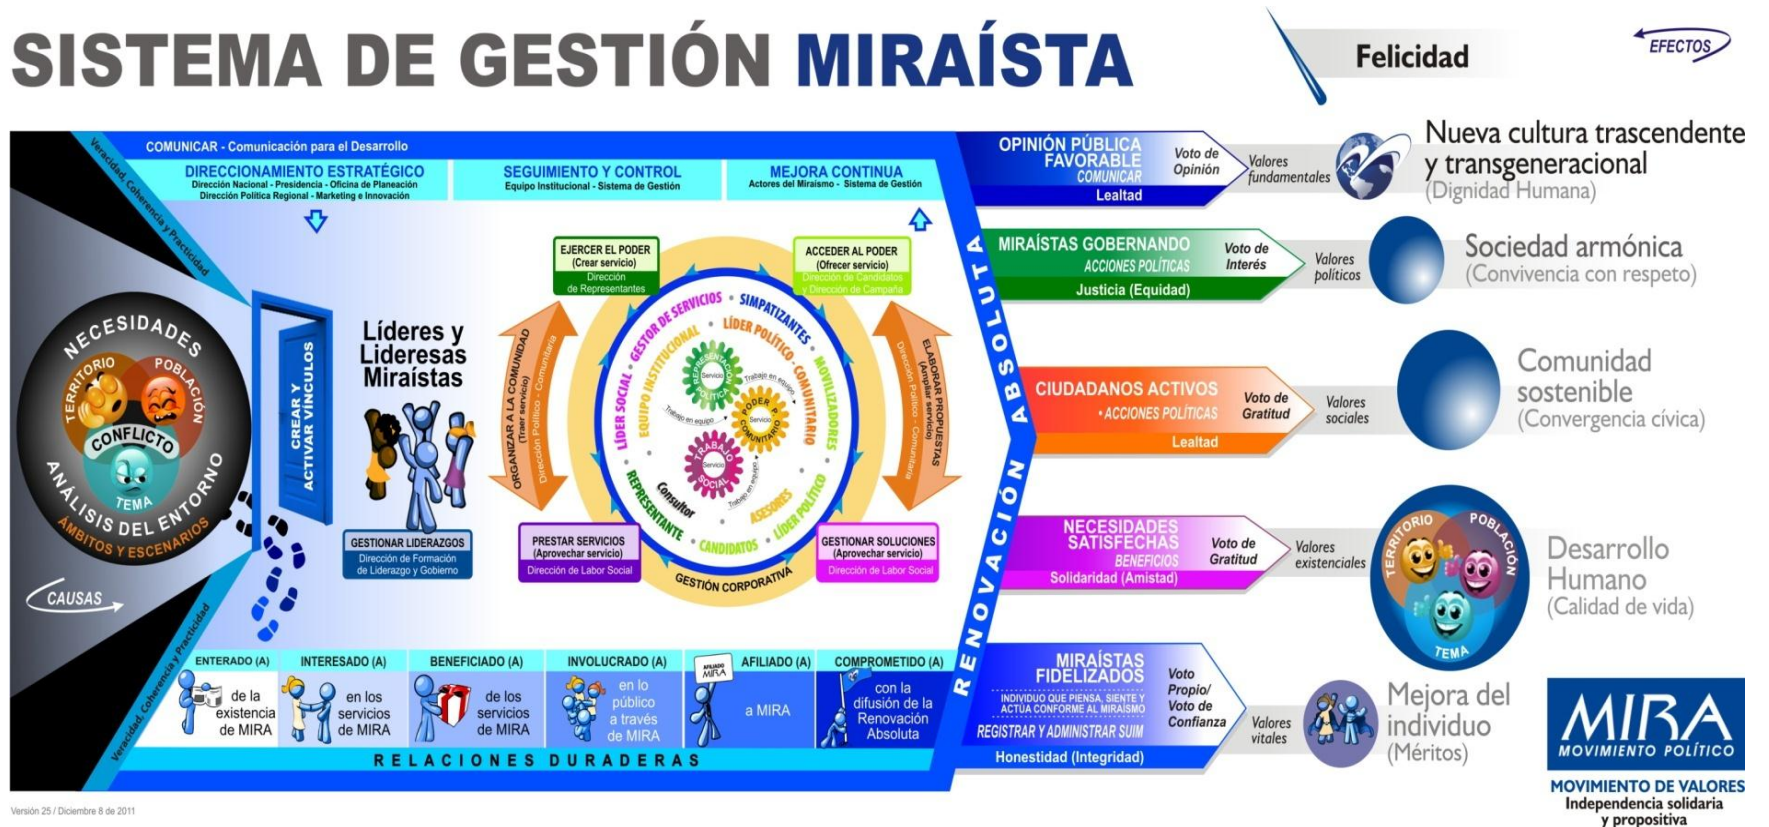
SISTEMA DE GESTIÓN MIRAÍSTA

Felicidad

EFECTOS

COMUNICAR - Comunicación para el Desarrollo

DIRECCIONAMIENTO ESTRATÉGICO
Dirección Nacional - Presidencia - Oficina de Planeación
Dirección Política Regional - Marketing e Innovación

SEGUIMIENTO Y CONTROL
Equipo Institucional - Sistema de Gestión

MEJORA CONTINUA
Actores del Miraísmo - Sistema de Gestión

Veracidad, Coherencia y Practicidad

NECESIDADES
TERRITORIO
POBLACIÓN
CONFLICTO
TEMA
ANÁLISIS DEL ENTORNO
ÁMBITOS Y ESCENARIOS

CAUSAS

CREAR Y ACTIVAR VÍNCULOS

Líderes y Lideresas Miraístas

GESTIONAR LIDERAZGOS
Dirección de Formación de Liderazgo y Gobierno

ORGANIZAR A LA COMUNIDAD (Traer servicio)
Dirección Político - Comunitaria

EJERCER EL PODER (Crear servicio)
Dirección de Representantes

ACCEDER AL PODER (Ofrecer servicio)
Dirección de Candidatos y Dirección de Campaña

ELABORAR PROPUESTAS (Ampliar servicio)
Dirección Político - Comunitaria

GESTOR DE SERVICIOS • SIMPATIZANTES • LÍDER POLÍTICO COMUNITARIO • MOVILIZADORES • LÍDER POLÍTICO • ASESORES • CANDIDATOS • REPRESENTANTE • LÍDER SOCIAL • EQUIPO INSTITUCIONAL
REPRESENTACIÓN POLÍTICA
Servicio
PODER POLÍTICO COMUNITARIO
Servicio
TRABAJO SOCIAL
Servicio
Trabajo en equipo
Trabajo en equipo
Trabajo en equipo
Consultor

GESTIÓN CORPORATIVA

PRESTAR SERVICIOS (Aprovechar servicio)
Dirección de Labor Social

GESTIONAR SOLUCIONES (Aprovechar servicio)
Dirección de Labor Social

ENTERADO (A) de la existencia de MIRA
INTERESADO (A) en los servicios de MIRA
BENEFICIADO (A) de los servicios de MIRA
INVOLUCRADO (A) en lo público a través de MIRA
AFILIADO (A) a MIRA
AFILIADO MIRA
COMPROMETIDO (A) con la difusión de la Renovación Absoluta

RELACIONES DURADERAS

Veracidad, Coherencia y Practicidad

RENOVACIÓN ABSOLUTA

OPINIÓN PÚBLICA FAVORABLE
COMUNICAR
Lealtad
Voto de Opinión
Valores fundamentales
Nueva cultura trascendente y transgeneracional
(Dignidad Humana)

MIRAÍSTAS GOBERNANDO
ACCIONES POLÍTICAS
Justicia (Equidad)
Voto de Interés
Valores políticos
Sociedad armónica
(Convivencia con respeto)

CIUDADANOS ACTIVOS
• ACCIONES POLÍTICAS
Lealtad
Voto de Gratitud
Valores sociales
Comunidad sostenible
(Convergencia cívica)

NECESIDADES SATISFECHAS
BENEFICIOS
Solidaridad (Amistad)
Voto de Gratitud
Valores existenciales
TERRITORIO
POBLACIÓN
TEMA
Desarrollo Humano
(Calidad de vida)

MIRAÍSTAS FIDELIZADOS
INDIVIDUO QUE PIENSA, SIENTE Y ACTÚA CONFORME AL MIRAÍSMO
REGISTRAR Y ADMINISTRAR SUIM
Honestidad (Integridad)
Voto Propio/ Voto de Confianza
Valores vitales
Mejora del individuo
(Méritos)

MIRA
MOVIMIENTO POLÍTICO
MOVIMIENTO DE VALORES
Independencia solidaria y propositiva

Versión 25 / Diciembre 8 de 2011